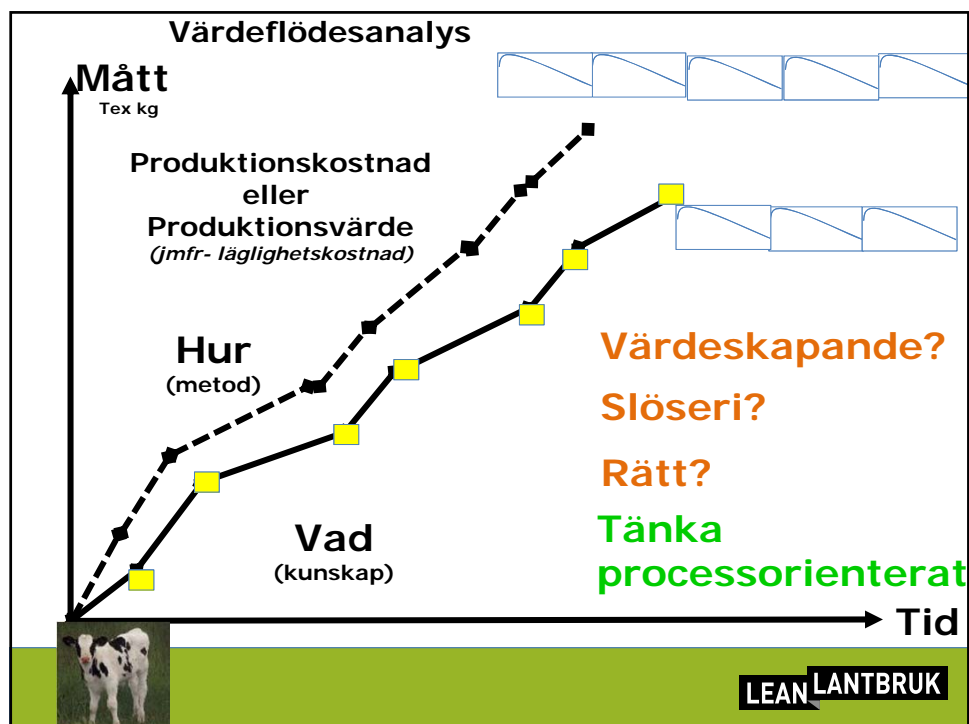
Värdeflödesanalys

Mått
Tex kg

Produktionskostnad eller Produktionsvärde
(jmfr- läglighetskostnad)

Hur
(metod)

Vad
(kunskap)

Värdeskapande?

Slöseri?

Rätt?

Tänka processorienterat

Tid

LEAN LANTBRUK